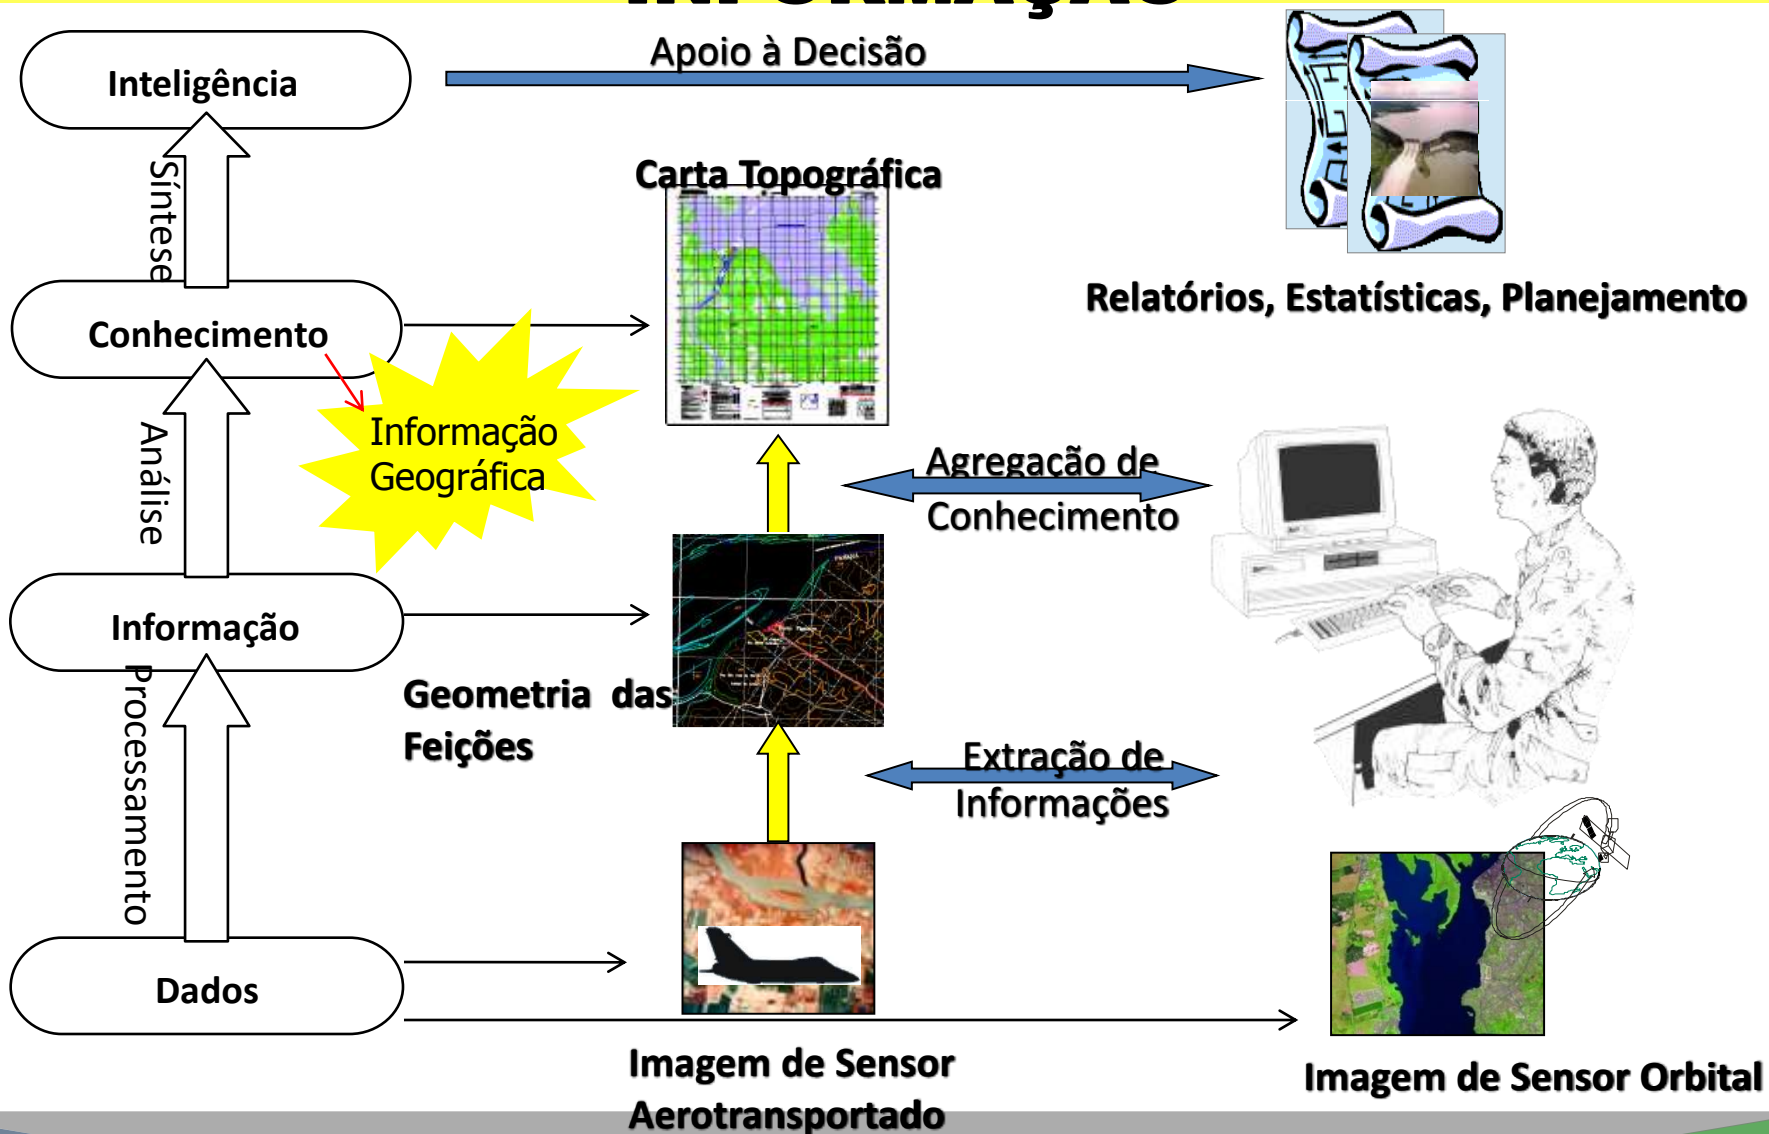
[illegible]

Inteligência

Apoio à Decisão

Síntese

Carta Topográfica

Relatórios, Estatísticas, Planejamento

Conhecimento

Informação Geográfica

Análise

Agregação de Conhecimento

Informação

Processamento

Geometria das Feições

Extração de Informações

Dados

Imagem de Sensor Aerotransportado

Imagem de Sensor Orbital